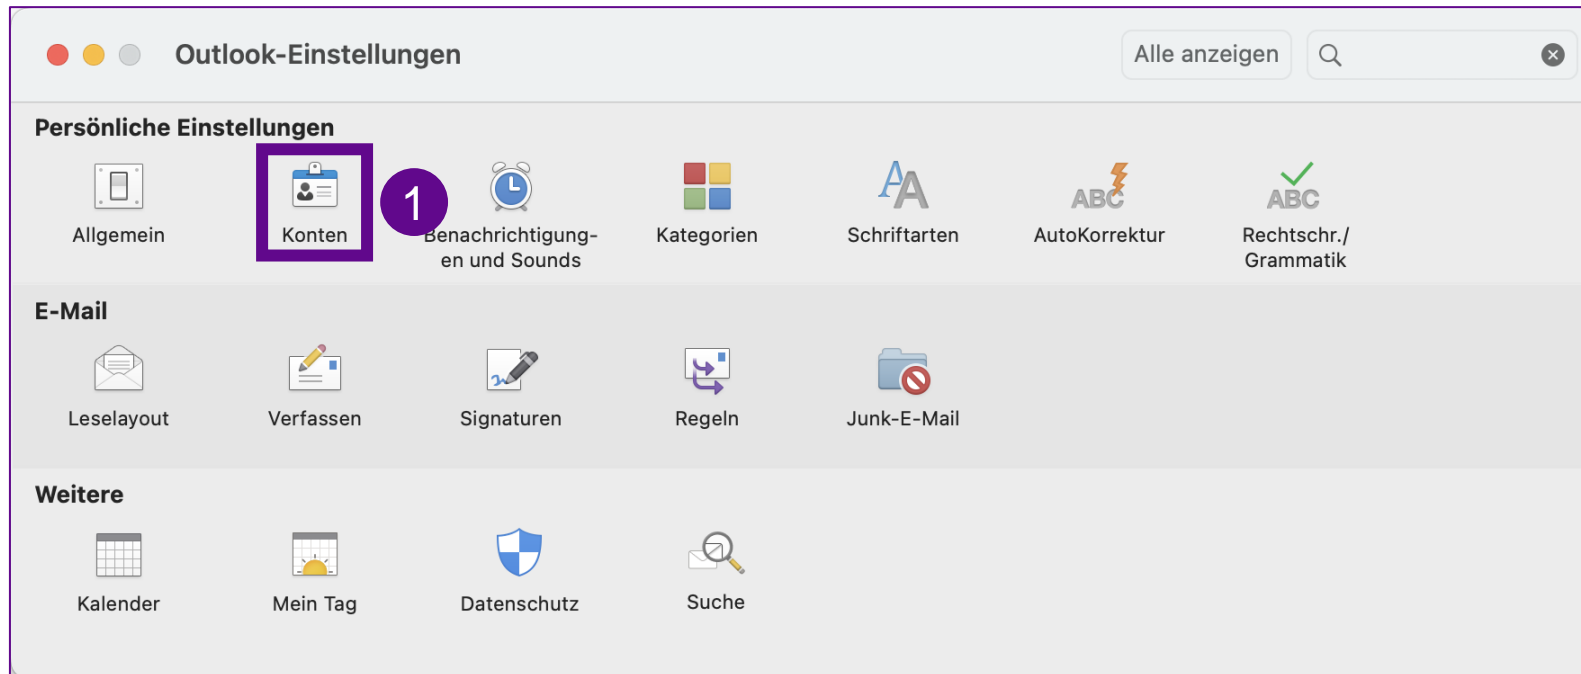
Outlook-Einstellungen

Alle anzeigen

Persönliche Einstellungen

Allgemein

Konten

1

Benachrichtigungen und Sounds

Kategorien

Schriftarten

ABC

AutoKorrektur

ABC

Rechtschr./ Grammatik

E-Mail

Leselayout

Verfassen

Signaturen

Regeln

Junk-E-Mail

Weitere

Kalender

Mein Tag

Datenschutz

Suche